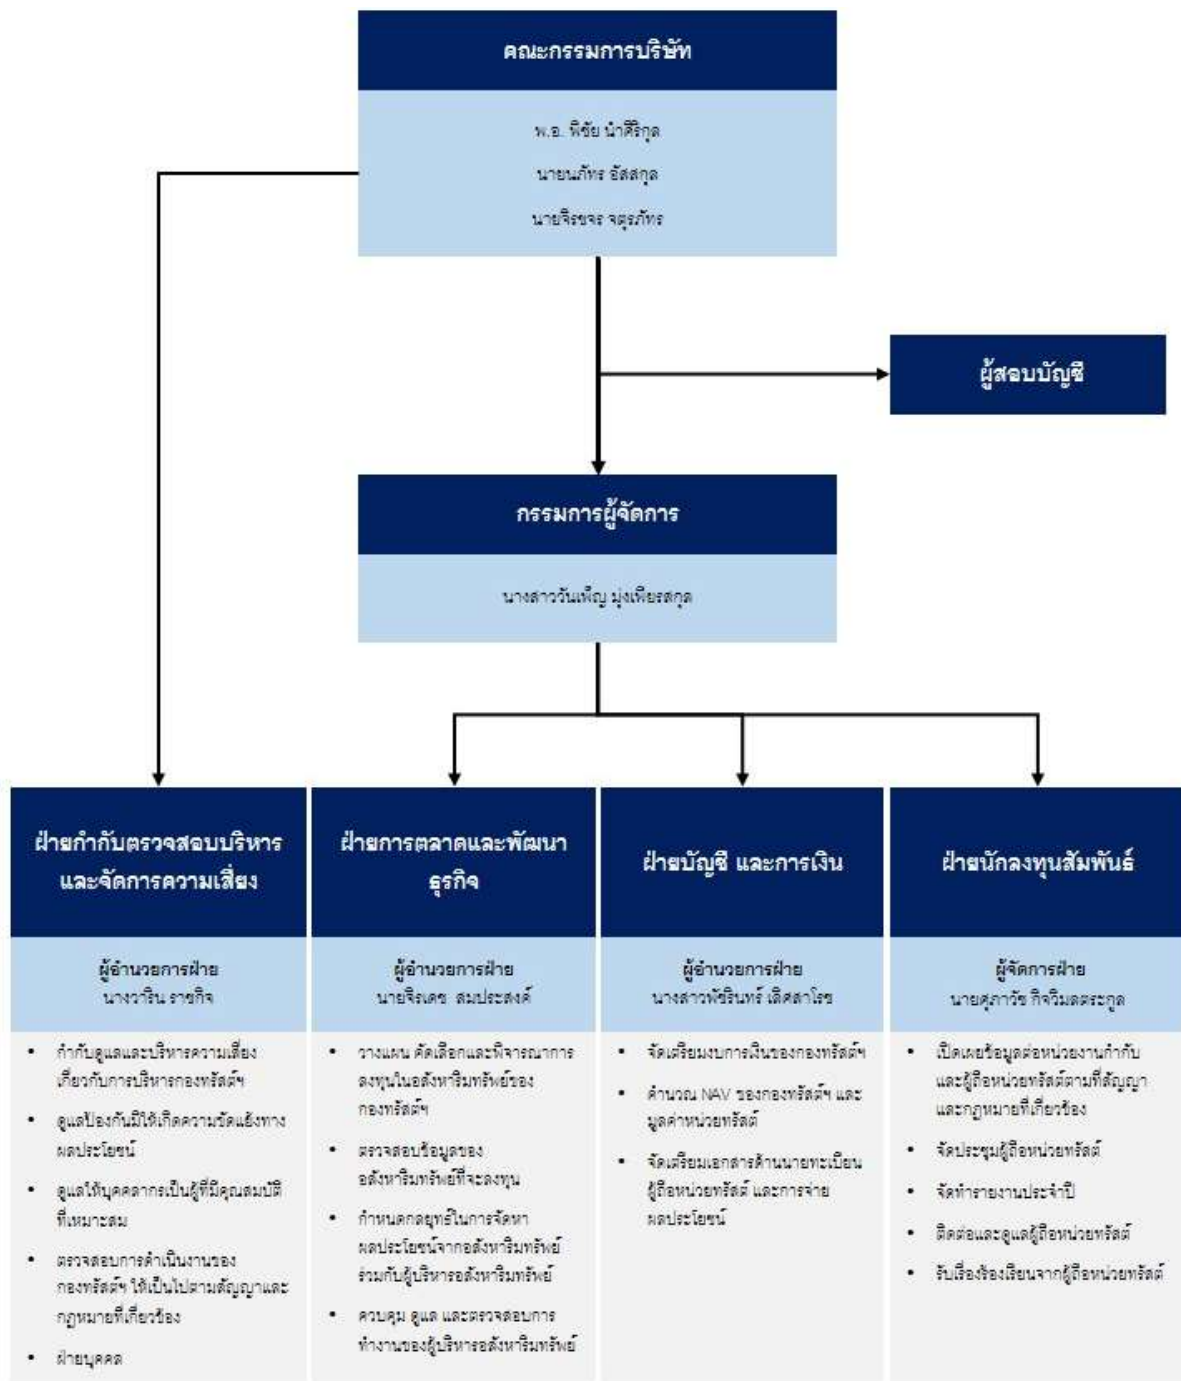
คณะกรรมการบริษัท

พ.อ. พิชัย นำศิริกุล

นายนภัทร อัสสกุล

นายจิรชจร จตุรภัทร

ผู้สอบบัญชี

กรรมการผู้จัดการ

นางสาววันเพ็ญ มุ่งเพียรสกุล

ฝ่ายกำกับตรวจสอบบริหารและจัดการความเสี่ยง

ผู้อำนวยการฝ่าย
นางวาริน ราชกิจ

• กำกับดูแลและบริหารความเสี่ยงเกี่ยวกับการบริหารกองทรัสต์ฯ
• ดูแลป้องกันมิให้เกิดความขัดแย้งทางผลประโยชน์
• ดูแลให้บุคคลากรเป็นผู้ที่มีคุณสมบัติที่เหมาะสม
• ตรวจสอบการดำเนินงานของกองทรัสต์ฯ ให้เป็นไปตามสัญญาและกฎหมายที่เกี่ยวข้อง
• ฝ่ายบุคคล

ฝ่ายการตลาดและพัฒนาธุรกิจ

ผู้อำนวยการฝ่าย
นายจิรเดช สมประสงค์

• วางแผน คัดเลือกและพิจารณาการลงทุนในอสังหาริมทรัพย์ของกองทรัสต์ฯ
• ตรวจสอบข้อมูลของอสังหาริมทรัพย์ที่จะลงทุน
• กำหนดกลยุทธ์ในการจัดหาผลประโยชน์จากอสังหาริมทรัพย์ร่วมกับผู้บริหารอสังหาริมทรัพย์
• ควบคุม ดูแล และตรวจสอบการทำงานของผู้บริหารอสังหาริมทรัพย์

ฝ่ายบัญชี และการเงิน

ผู้อำนวยการฝ่าย
นางสาวพัชรินทร์ เลิศสาโรช

• จัดเตรียมงบการเงินของกองทรัสต์ฯ
• คำนวณ NAV ของกองทรัสต์ฯ และมูลค่าหน่วยทรัสต์
• จัดเตรียมเอกสารด้านนายทะเบียนผู้ถือหน่วยทรัสต์ และการจ่ายผลประโยชน์

ฝ่ายนักลงทุนสัมพันธ์

ผู้จัดการฝ่าย
นายศุภาวัช กิจวิมลตระกูล

• เปิดเผยข้อมูลต่อหน่วยงานกำกับและผู้ถือหน่วยทรัสต์ตามที่สัญญาและกฎหมายที่เกี่ยวข้อง
• จัดประชุมผู้ถือหน่วยทรัสต์
• จัดทำรายงานประจำปี
• ติดต่อและดูแลผู้ถือหน่วยทรัสต์
• รับเรื่องร้องเรียนจากผู้ถือหน่วยทรัสต์